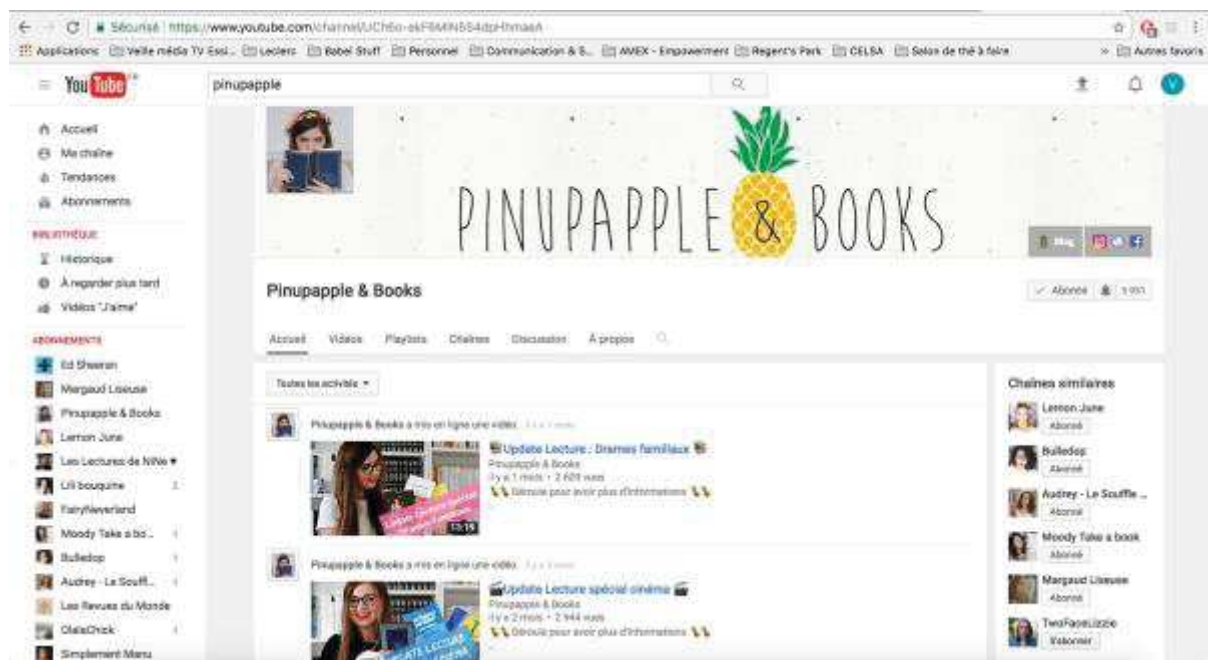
Sécurisé | https://www.youtube.com/channel/UCh6o-ekF6MN5S4dpHhmaeA

Applications | Veille média TV Essi... | Leclerc | Babel Stuff | Personnel | Communication & S... | AMEX - Empowerment | Regent's Park | CELSA | Salon de thé à faire | » | Autres favoris

YouTube FR

pinupapple

V

Accueil
Ma chaîne
Tendances
Abonnements

BIBLIOTHÈQUE
Historique
À regarder plus tard
Vidéos "J'aime"

ABONNEMENTS
Ed Sheeran
Margaud Liseuse
Pinupapple & Books
Lemon June
Les Lectures de Nine
Lili bouquine
FairyNeverland
Moody Take a bo...
Bulledop
Audrey - Le Souffl...
Les Revues du Monde
OlalaChick
Simplement Manu

PINUPAPPLE & BOOKS

Blog

Pinupapple & Books

Abonné | 5 951

Accueil | Vidéos | Playlists | Chaînes | Discussion | À propos

Toutes les activités ▾

Pinupapple & Books a mis en ligne une vidéo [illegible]

Update Lecture : Drames familiaux
Pinupapple & Books
Il y a 1 mois • 2 409 vues
Déroule pour avoir plus d'informations

13:19

Pinupapple & Books a mis en ligne une vidéo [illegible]

Update Lecture spécial cinéma
Pinupapple & Books
Il y a 2 mois • 2 944 vues
Déroule pour avoir plus d'informations

Chaînes similaires
Lemon June
Abonné
Bulledop
Abonné
Audrey - Le Souffle ...
Abonné
Moody Take a book
Abonné
Margaud Liseuse
Abonné
TwoFaceLizzie
S'abonner